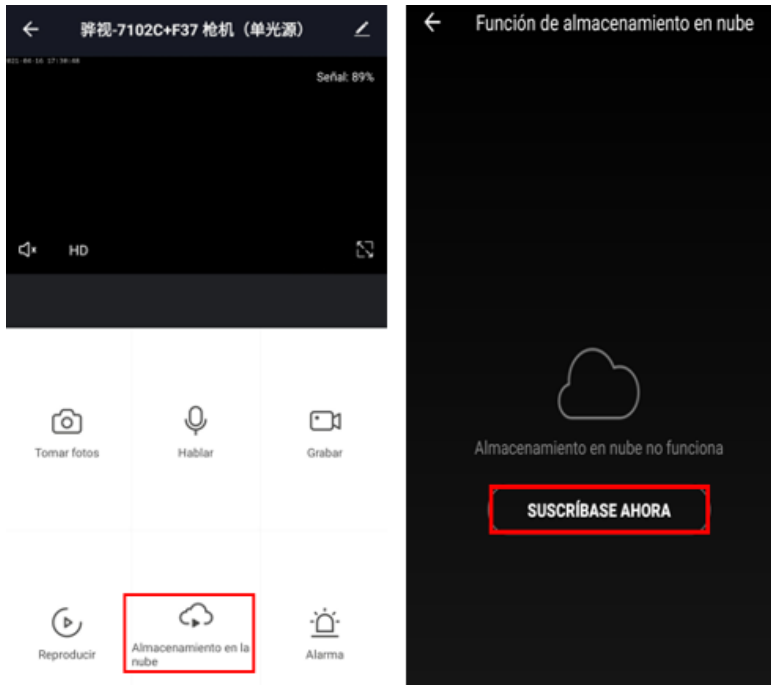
骅视-7102C+F37 枪机（单光源）

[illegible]

Señal: 89%

HD

Tomar fotos

Hablar

Grabar

Reproducir

Almacenamiento en la nube

Alarma

Función de almacenamiento en nube

Almacenamiento en nube no funciona

SUSCRÍBASE AHORA